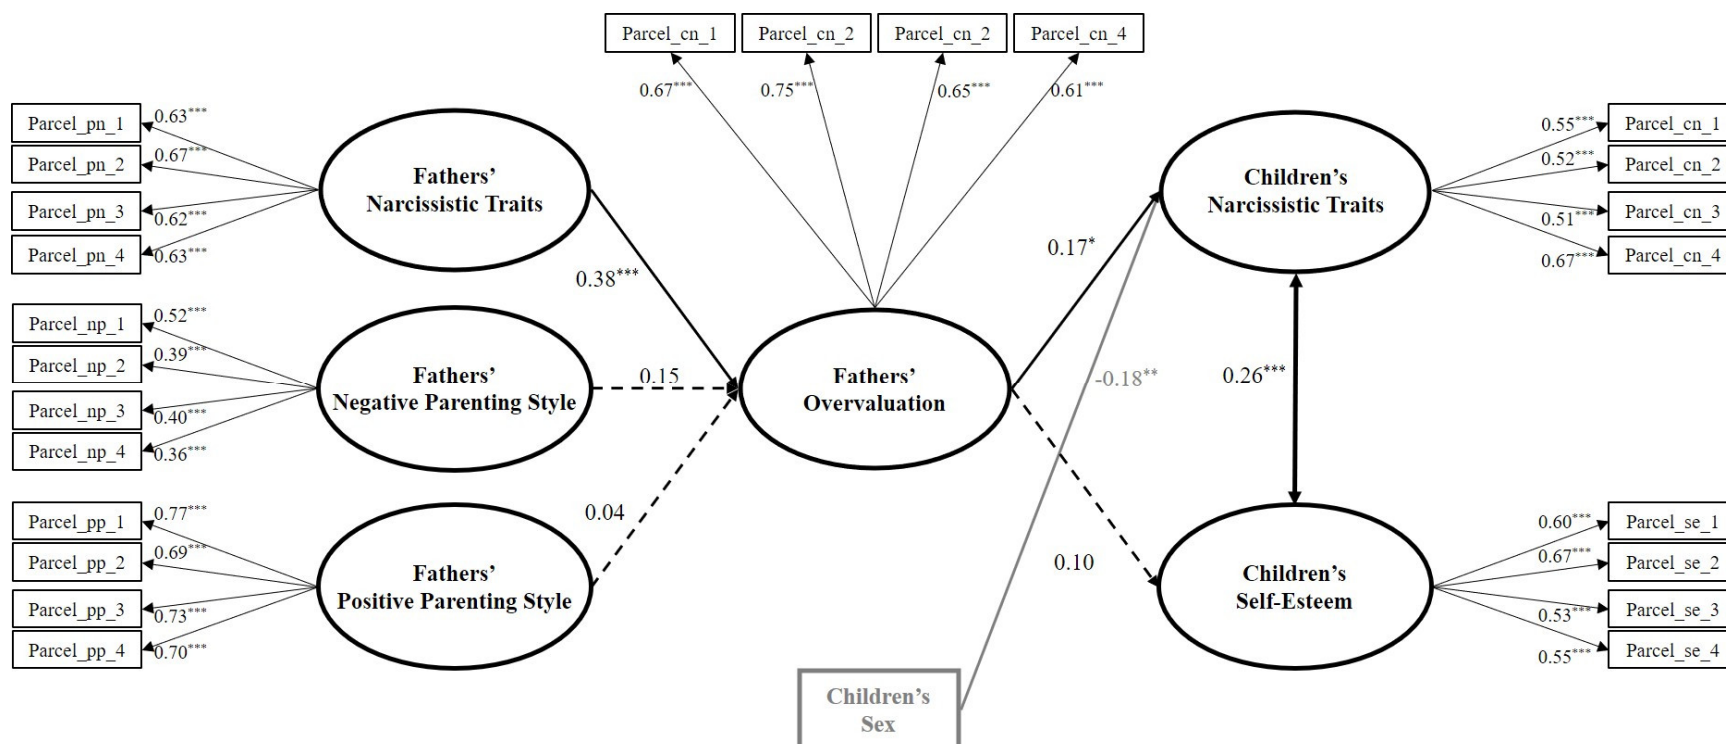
Parcel_cn_1
Parcel_cn_2
Parcel_cn_2
Parcel_cn_4
$0.67^{***}$
$0.75^{***}$
$0.65^{***}$
$0.61^{***}$

Parcel_pn_1
Parcel_pn_2
Parcel_pn_3
Parcel_pn_4
$0.63^{***}$
$0.67^{***}$
$0.62^{***}$
$0.63^{***}$

Fathers' Narcissistic Traits

Parcel_np_1
Parcel_np_2
Parcel_np_3
Parcel_np_4
$0.52^{***}$
$0.39^{***}$
$0.40^{***}$
$0.36^{***}$

Fathers' Negative Parenting Style

Parcel_pp_1
Parcel_pp_2
Parcel_pp_3
Parcel_pp_4
$0.77^{***}$
$0.69^{***}$
$0.73^{***}$
$0.70^{***}$

Fathers' Positive Parenting Style

$0.38^{***}$
0.15
0.04

Fathers' Overvaluation

$0.17^{*}$
$-0.18^{**}$
$0.26^{***}$
0.10

Children's Narcissistic Traits

Children's Self-Esteem

Children's Sex

$0.55^{***}$
$0.52^{***}$
$0.51^{***}$
$0.67^{***}$
Parcel_cn_1
Parcel_cn_2
Parcel_cn_3
Parcel_cn_4

$0.60^{***}$
$0.67^{***}$
$0.53^{***}$
$0.55^{***}$
Parcel_se_1
Parcel_se_2
Parcel_se_3
Parcel_se_4